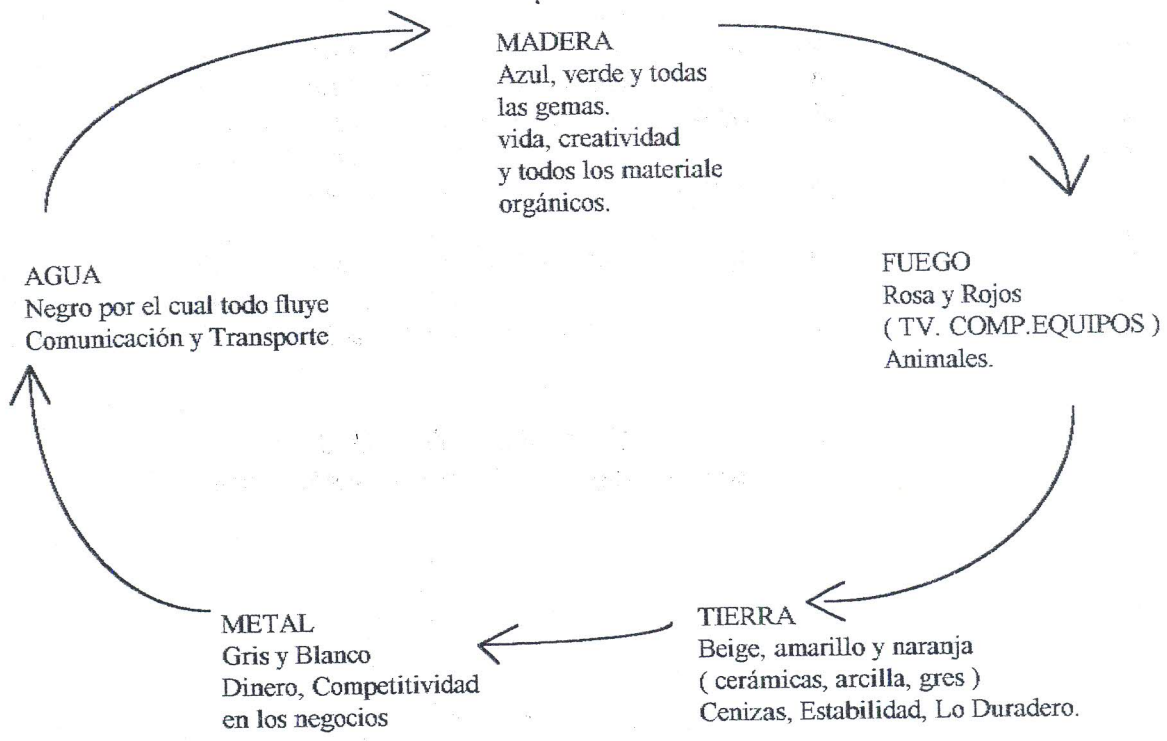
MADERA
Azul, verde y todas las gemas.
vida, creatividad y todos los materiale orgánicos.

FUEGO
Rosa y Rojos
( TV. COMP.EQUIPOS )
Animales.

TIERRA
Beige, amarillo y naranja
( cerámicas, arcilla, gres )
Cenizas, Estabilidad, Lo Duradero.

METAL
Gris y Blanco
Dinero, Competitividad en los negocios

AGUA
Negro por el cual todo fluye
Comunicación y Transporte